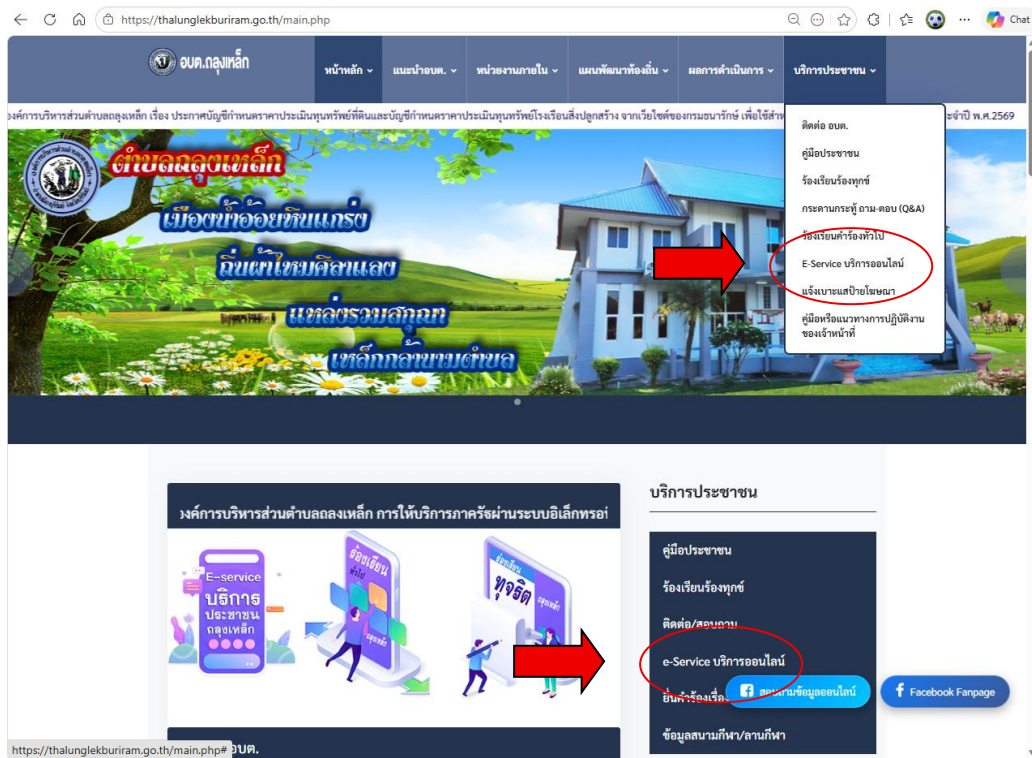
https://thalunglekburiram.go.th/main.php

Chat

อบต.ถลุงเหล็ก

หน้าหลัก แนะนำอบต. หน่วยงานภายใน แผนพัฒนาท้องถิ่น ผลการดำเนินการ บริการประชาชน

งค์การบริหารส่วนตำบลถลุงเหล็ก เรื่อง ประกาศบัญชีกำหนดราคาประเมินทุนทรัพย์ที่ดินและบัญชีกำหนดราคาประเมินทุนทรัพย์โรงเรือนสิ่งปลูกสร้าง จากเว็บไซต์ของกรมธนารักษ์ เพื่อใช้สำ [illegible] ระจำปี พ.ศ.2569

ติดต่อ อบต.
คู่มือประชาชน
ร้องเรียนร้องทุกข์
กระดานกระทู้ ถาม-ตอบ (Q&A)
ร้องเรียนคำร้องทั่วไป
E-Service บริการออนไลน์
แจ้งเบาะแสป้ายโฆษณา
คู่มือหรือแนวทางการปฏิบัติงานของเจ้าหน้าที่

ตำบลถลุงเหล็ก
เมืองน้ำอ้อยหินแกร่ง
ถิ่นผ้าไหมศิลแลง
แหล่งรวมสกุณ
เหล็กกล้าในนามตำบล

งค์การบริหารส่วนตำบลถลุงเหล็ก การให้บริการภาครัฐผ่านระบบอิเล็กทรอ

E-service
บริการ
ประชาชน
ถลุงเหล็ก

ช่องเรียน
ทุจริต

บริการประชาชน
คู่มือประชาชน
ร้องเรียนร้องทุกข์
ติดต่อ/สอบถาม
e-Service บริการออนไลน์
ยื่นคำร้องเรื่อง
สอบถามข้อมูลออนไลน์
Facebook Fanpage
ข้อมูลสนามกีฬา/ลานกีฬา

https://thalunglekburiram.go.th/main.php#

อบต.